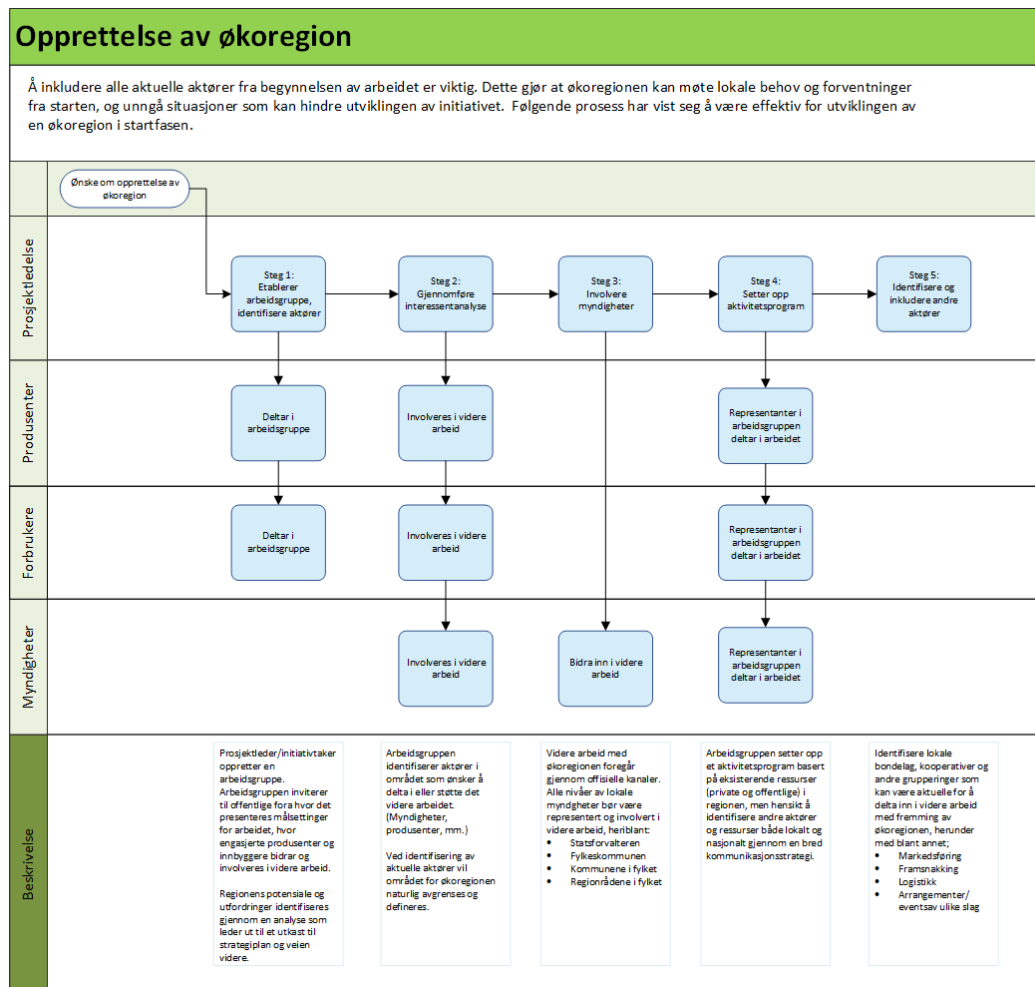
Opprettelse av økoregion

Å inkludere alle aktuelle aktører fra begynnelsen av arbeidet er viktig. Dette gjør at økoregionen kan møte lokale behov og forventninger fra starten, og unngå situasjoner som kan hindre utviklingen av initiativet. Følgende prosess har vist seg å være effektiv for utviklingen av en økoregion i startfasen.

Ønske om opprettelse av økoregion

Prosjektledelse

Steg 1: Etablerer arbeidsgruppe, identifisere aktører

Steg 2: Gjennomføre interessentanalyse

Steg 3: Involvere myndigheter

Steg 4: Setter opp aktivitetsprogram

Steg 5: Identifisere og inkludere andre aktører

Produsenter

Deltar i arbeidsgruppe

Involveres i videre arbeid

Representanter i arbeidsgruppen deltar i arbeidet

Forbrukere

Deltar i arbeidsgruppe

Involveres i videre arbeid

Representanter i arbeidsgruppen deltar i arbeidet

Myndigheter

Involveres i videre arbeid

Bidra inn i videre arbeid

Representanter i arbeidsgruppen deltar i arbeidet

Beskrivelse

Prosjektleder/initiativtaker oppretter en arbeidsgruppe. Arbeidsgruppen inviterer til offentlige fora hvor det presenteres målsettinger for arbeidet, hvor engasjerte produsenter og innbyggere bidrar og involveres i videre arbeid.

Regionens potensiale og utfordringer identifiseres gjennom en analyse som leder ut til et utkast til strategiplan og veien videre.

Arbeidsgruppen identifiserer aktører i området som ønsker å delta i eller støtte det videre arbeidet. (Myndigheter, produsenter, mm.)

Ved identifisering av aktuelle aktører vil området for økoregionen naturlig avgrenses og defineres.

Videre arbeid med økoregionen foregår gjennom offisielle kanaler. Alle nivåer av lokale myndigheter bør være representert og involvert i videre arbeid, heriblant:
• Statsforvalteren
• Fylkeskommunen
• Kommunene i fylket
• Regionrådene i fylket

Arbeidsgruppen setter opp et aktivitetsprogram basert på eksisterende ressurser (private og offentlige) i regionen, men hensikt å identifisere andre aktører og ressurser både lokalt og nasjonalt gjennom en bred kommunikasjonsstrategi.

Identifisere lokale bondelag, kooperativer og andre grupperinger som kan være aktuelle for å delta inn i videre arbeid med fremming av økoregionen, herunder med blant annet;
• Markedsføring
• Framsnakking
• Logistikk
• Arrangementer/ eventsav ulike slag